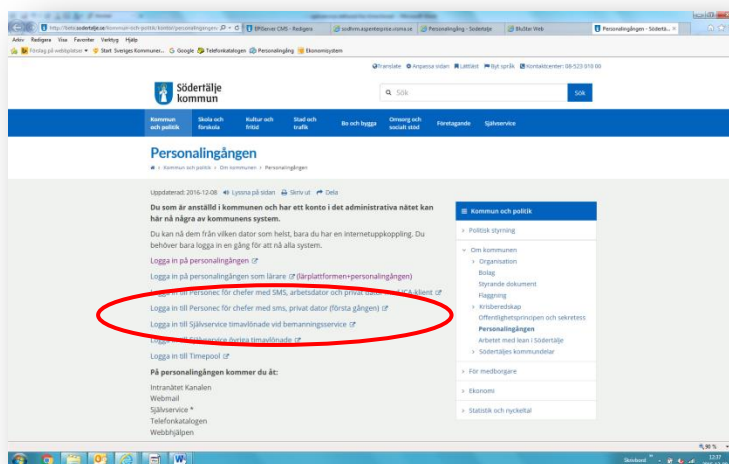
http://tieto.sodertalje.se/kommun-och-politik/kontakt/personalingangen/ EPiServer CMS - Redigera sodhrm.aspentreprise.crona.se Personalingång - Södertälje Blutter Web Personalingången - Södertä... ×

Arkiv Redigera Visa Favoriter Verktyg Hjälp

Förslag på webbplatser Start Sveriges Kommuner... Google Telefonkatalogen Personalingång Ekonomisystem

Translate Anpassa sidan Lättläst Byt språk Kontaktcenter: 08-523 010 00

Södertälje kommun

Sök

Sök

Kommun och politik | Skola och förskola | Kultur och fritid | Stad och trafik | Bo och bygga | Omsorg och socialt stöd | Företagande | Självservice

Personalingången

Kommun och politik > Om kommunen > Personalingången

Uppdaterad: 2016-12-08 Lyssna på sidan Skriv ut Dela

Du som är anställd i kommunen och har ett konto i det administrativa nätet kan här nå några av kommunens system.

Du kan nå dem från vilken dator som helst, bara du har en internetuppkoppling. Du behöver bara logga in en gång för att nå alla system.

Logga in på personalingången

Logga in på personalingången som lärare (lärplattformen+personalingången)

Logga in till Personec för chefer med SMS, arbetsdator och privat dator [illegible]

Logga in till Personec för chefer med sms, privat dator (första gången)

Logga in till Självservice timavlönade vid bemanningsservice

Logga in till Självservice övriga timavlönade

Logga in till Timepool

På personalingången kommer du åt:

Intranätet Kanalen
Webmail
Självservice *
Telefonkatalogen
Webbhjälpen

Kommun och politik

Politisk styrning

Om kommunen
Organisation
Bolag
Styrande dokument
Flaggning
Krisberedskap
Offentlighetsprincipen och sekretess
Personalingången
Arbetet med lean i Södertälje
Södertäljes kommundelar

För medborgare

Ekonomi

Statistik och nyckeltal

90 %

12:37